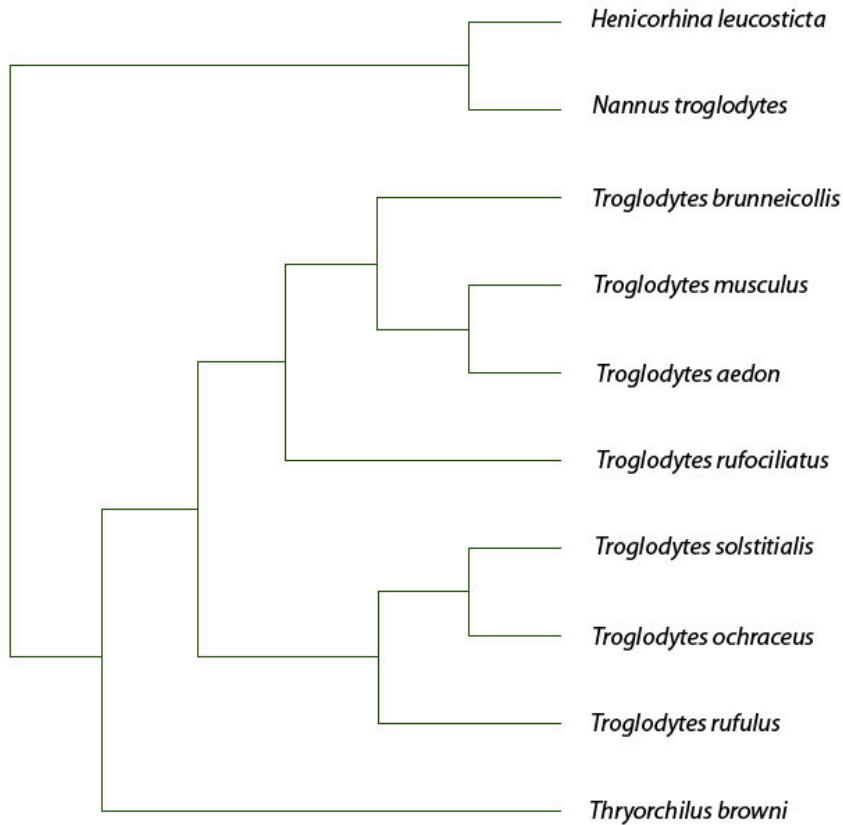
Henicorhina leucosticta

Nannus troglodytes

Troglodytes brunneicollis

Troglodytes musculus

Troglodytes aedon

Troglodytes rufociliatus

Troglodytes solstitialis

Troglodytes ochraceus

Troglodytes rufulus

Thryorchilus browni